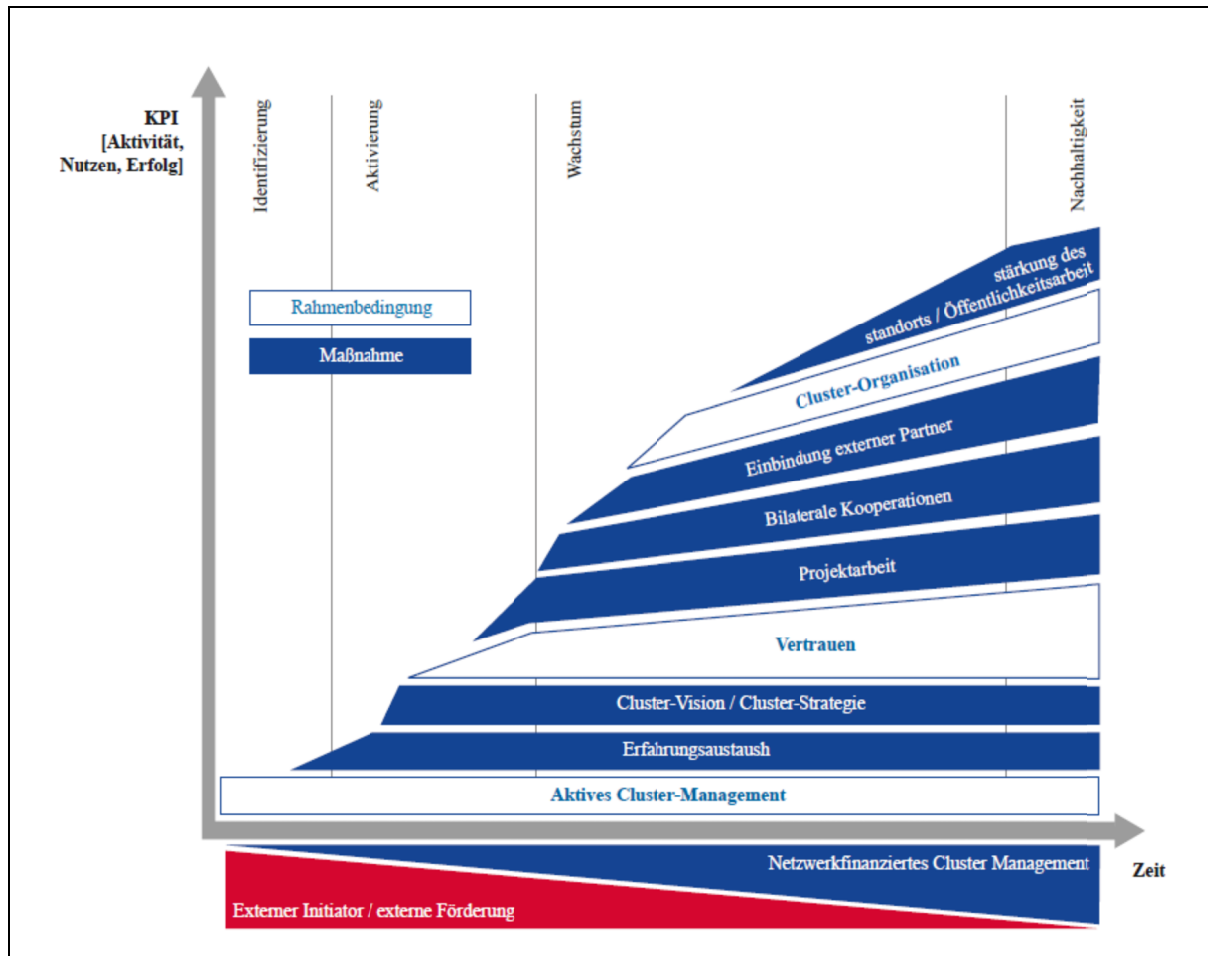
KPI
[Aktivität,
Nutzen, Erfolg]

Identifizierung

Aktivierung

Wachstum

Nachhaltigkeit

Rahmenbedingung

Maßnahme

stärkung des standorts / Öffentlichkeitsarbeit

Cluster-Organisation

Einbindung externer Partner

Bilaterale Kooperationen

Projektarbeit

Vertrauen

Cluster-Vision / Cluster-Strategie

Erfahrungsaustaush

Aktives Cluster-Management

Zeit

Netzwerkfinanziertes Cluster Management

Externer Initiator / externe Förderung